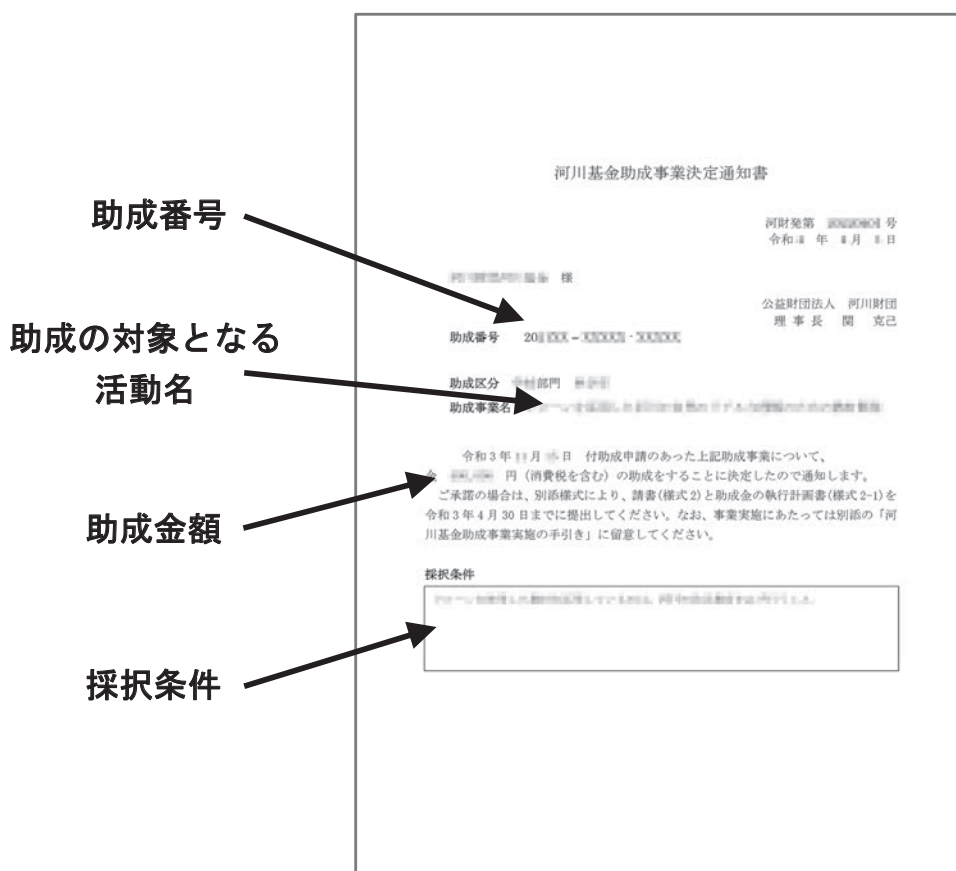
助成番号

助成の対象となる活動名

助成金額

採択条件

河川基金助成事業決定通知書

河財発第 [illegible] 号
令和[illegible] 年 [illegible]月 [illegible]日

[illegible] 様

公益財団法人 河川財団
理事長 関 克己

助成番号 20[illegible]-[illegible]-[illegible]

助成区分 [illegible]部門 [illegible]
助成事業名 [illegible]

令和3年 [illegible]月 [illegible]日 付助成申請のあった上記助成事業について、金 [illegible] 円（消費税を含む）の助成をすることに決定したので通知します。
ご承諾の場合は、別添様式により、請書(様式2)と助成金の執行計画書(様式2-1)を令和3年4月30日までに提出してください。なお、事業実施にあたっては別添の「河川基金助成事業実施の手引き」に留意してください。

採択条件
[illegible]